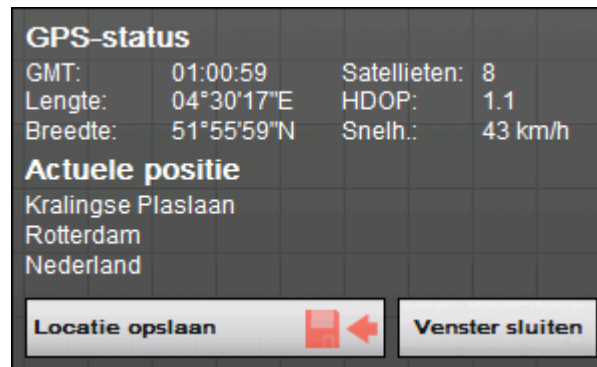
GPS-status

| GMT: | 01:00:59 | Satellieten: | 8 |
|---|---|---|---|
| Lengte: | 04°30'17"E | HDOP: | 1.1 |
| Breedte: | 51°55'59"N | Snelh.: | 43 km/h |

Actuele positie

Kralingse Plaslaan
Rotterdam
Nederland

Locatie opslaan

Venster sluiten